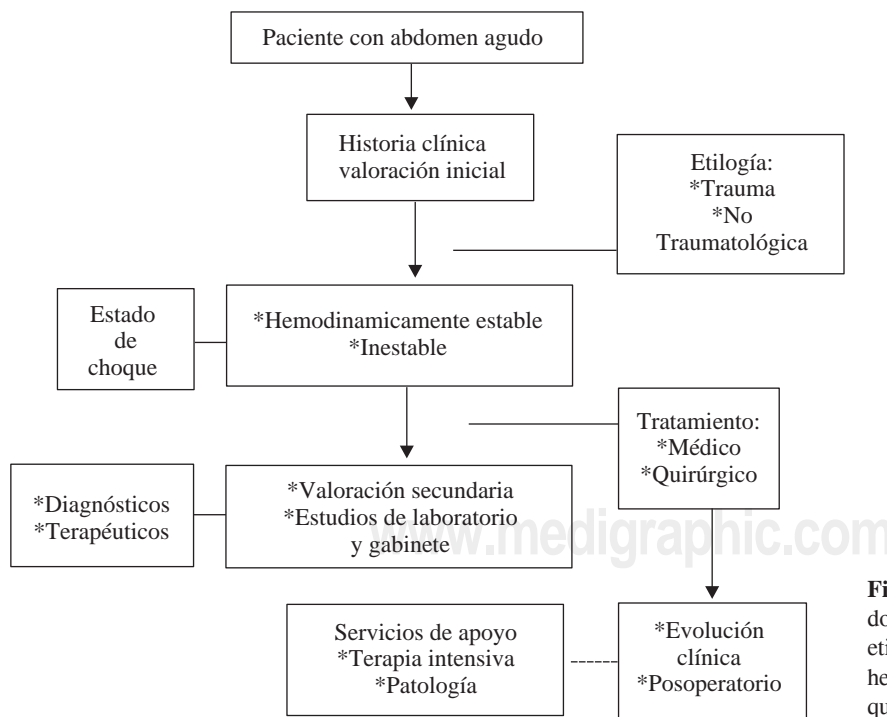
Paciente con abdomen agudo

Historia clínica valoración inicial

Etilogía:
*Trauma
*No Traumatológica

Estado de choque

*Hemodinamicamente estable
*Inestable

Tratamiento:
*Médico
*Quirúrgico

*Diagnósticos
*Terapéuticos

*Valoración secundaria
*Estudios de laboratorio y gabinete

www.medigraphic.com

Servicios de apoyo
*Terapia intensiva
*Patología

*Evolución clínica
*Posoperatorio

Fi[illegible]
do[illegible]
eti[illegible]
he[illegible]
qu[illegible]